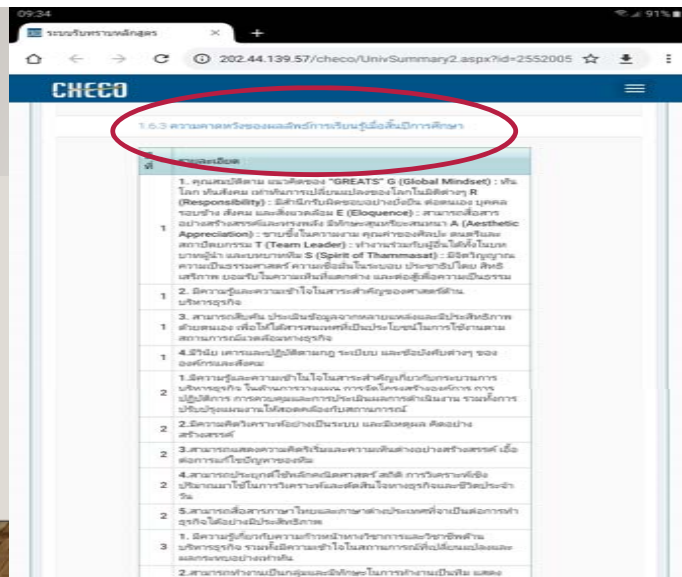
09:34
91%
ระบบรับทราบหลักสูตร
202.44.139.57/checo/UnivSummary2.aspx?id=2552005
CHECO
1.6.3 ความคาดหวังของผลลัพธ์การเรียนรู้เมื่อสิ้นปีการศึกษา

| ปี ที่ | รายละเอียด |
|---|---|
| 1 | 1. คุณสมบัติตาม แนวคิดของ "GREATS" G (Global Mindset) : ทันโลก ทันสังคม เท่าทันการเปลี่ยนแปลงของโลกในมิติต่างๆ R (Responsibility) : มีสำนึกรับผิดชอบอย่างยั่งยืน ต่อตนเอง บุคคลรอบข้าง สังคม และสิ่งแวดล้อม E (Eloquence) : สามารถสื่อสารอย่างสร้างสรรค์และทรงพลัง มีทักษะสุนทรียสนทนา A (Aesthetic Appreciation) : ซาบซึ้งในความงาม คุณค่าของศิลปะ ดนตรีและสถาปัตยกรรม T (Team Leader) : ทำงานร่วมกับผู้อื่นได้ทั้งในบทบาทผู้นำ และบทบาทที่ดี S (Spirit of Thammasat) : มีจิตวิญญาณความเป็นธรรมศาสตร์ ความยึดมั่นในระบอบ ประชาธิปไตย สิทธิเสรีภาพ ยอมรับในความเห็นที่แตกต่าง และต่อสู้เพื่อความเป็นธรรม |
| 1 | 2. มีความรู้และความเข้าใจในสาระสำคัญของศาสตร์ด้านบริหารธุรกิจ |
| 1 | 3. สามารถสืบค้น ประเมินข้อมูลจากหลายแหล่งและมีประสิทธิภาพด้วยตนเอง เพื่อให้ได้สารสนเทศที่เป็นประโยชน์ในการใช้งานตามสถานการณ์แวดล้อมทางธุรกิจ |
| 1 | 4.มีวินัย เคารพและปฏิบัติตามกฎ ระเบียบ และข้อบังคับต่างๆ ขององค์กรและสังคม |
| 2 | 1.มีความรู้และความเข้าใจในสาระสำคัญเกี่ยวกับกระบวนการบริหารธุรกิจ ในด้านการวางแผน การจัดโครงสร้างองค์การ การปฏิบัติการ การควบคุมและการประเมินผลการดำเนินงาน รวมทั้งการปรับปรุงแผนงานให้สอดคล้องกับสถานการณ์ |
| 2 | 2.มีความคิดวิเคราะห์อย่างเป็นระบบ และมีเหตุผล คิดอย่างสร้างสรรค์ |
| 2 | 3.สามารถแสดงความคิดริเริ่มและความเห็นต่างอย่างสร้างสรรค์ เพื่อการแก้ไขปัญหาขององค์กร |
| 2 | 4.สามารถประยุกต์ใช้หลักคณิตศาสตร์ สถิติ การวิเคราะห์เชิงปริมาณมาใช้ในการวิเคราะห์และตัดสินใจทางธุรกิจและชีวิตประจำวัน |
| 2 | 5.สามารถสื่อสารภาษาไทยและภาษาต่างประเทศที่จำเป็นต่อการทำธุรกิจได้อย่างมีประสิทธิภาพ |
| 3 | 1. มีความรู้เกี่ยวกับความก้าวหน้าทางวิชาการและวิชาชีพด้านบริหารธุรกิจ รวมทั้งมีความเข้าใจในสถานการณ์ที่เปลี่ยนแปลงและผลกระทบอย่างเท่าทัน |
| | 2.สามารถทำงานเป็นกลุ่มและมีทักษะในการทำงานเป็นทีม แสดง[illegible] |